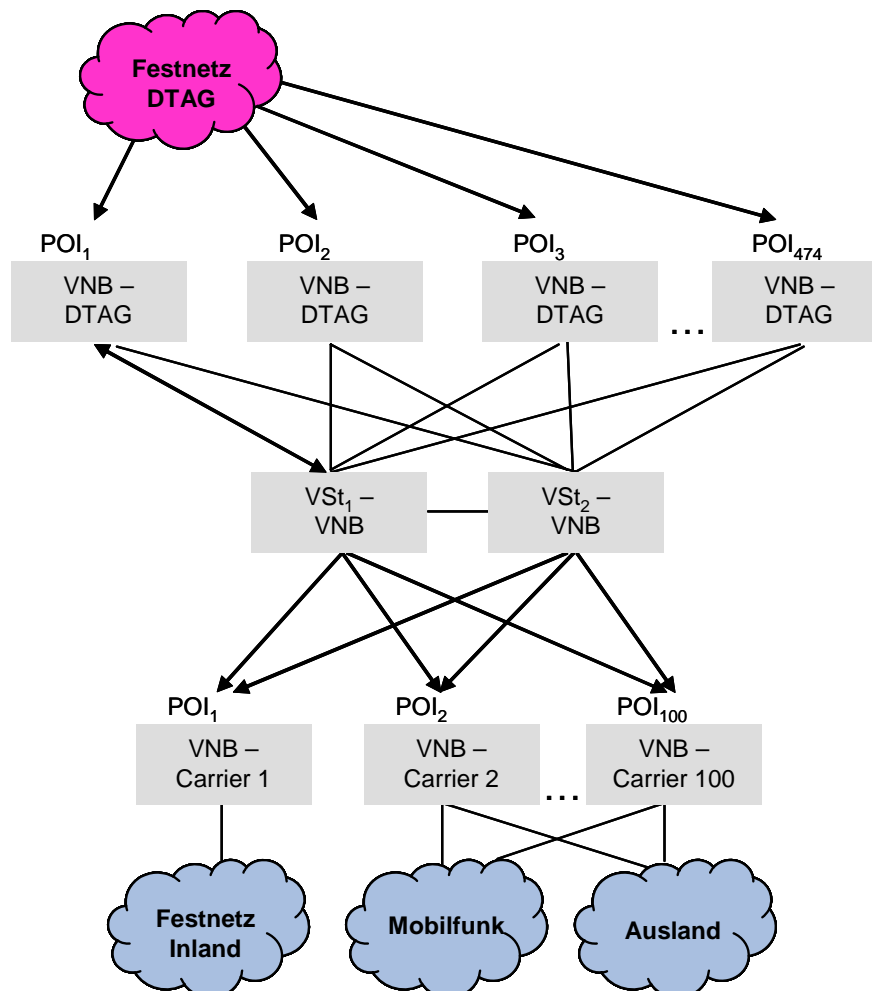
Festnetz DTAG

$POI_1$
VNB – DTAG

$POI_2$
VNB – DTAG

$POI_3$
VNB – DTAG

...

$POI_{474}$
VNB – DTAG

$VSt_1$ – VNB

$VSt_2$ – VNB

$POI_1$
VNB – Carrier 1

$POI_2$
VNB – Carrier 2

...

$POI_{100}$
VNB – Carrier 100

Festnetz Inland

Mobilfunk

Ausland